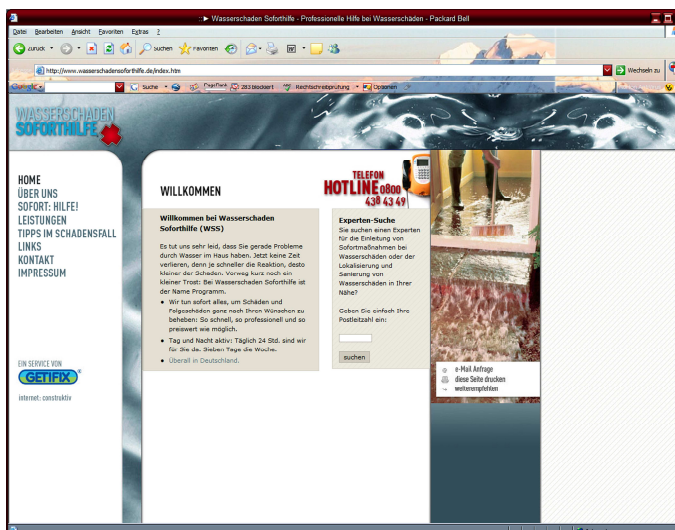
:: ▶ Wasserschaden Soforthilfe - Professionelle Hilfe bei Wasserschäden - Packard Bell

Datei Bearbeiten Ansicht Favoriten Extras ?

Zurück Suchen Favoriten

http://www.wasserschadensoforthilfe.de/index.htm

Wechseln zu

Google Suche 283 blockiert Rechtschreibprüfung Optionen

WASSERSCHADEN SOFORTHILFE

HOME
ÜBER UNS
SOFORT: HILFE!
LEISTUNGEN
TIPPS IM SCHADENSFALL
LINKS
KONTAKT
IMPRESSUM

EIN SERVICE VON
GETIFIX
internet: construktiv

WILLKOMMEN

TELEFON
HOTLINE 0800 438 43 49

Willkommen bei Wasserschaden Soforthilfe (WSS)

Es tut uns sehr leid, dass Sie gerade Probleme durch Wasser im Haus haben. Jetzt keine Zeit verlieren, denn je schneller die Reaktion, desto kleiner der Schaden. Vorweg kurz noch ein kleiner Trost: Bei Wasserschaden Soforthilfe ist der Name Programm.

- Wir tun sofort alles, um Schäden und Folgeschäden ganz nach Ihren Wünschen zu beheben: So schnell, so professionell und so preiswert wie möglich.
- Tag und Nacht aktiv: Täglich 24 Std. sind wir für Sie da. Sieben Tage die Woche.
- Überall in Deutschland.

Experten-Suche
Sie suchen einen Experten für die Einleitung von Sofortmaßnahmen bei Wasserschäden oder der Lokalisierung und Sanierung von Wasserschäden in Ihrer Nähe?

Geben Sie einfach Ihre Postleitzahl ein:

suchen

e-Mail Anfrage
diese Seite drucken
weiterempfehlen